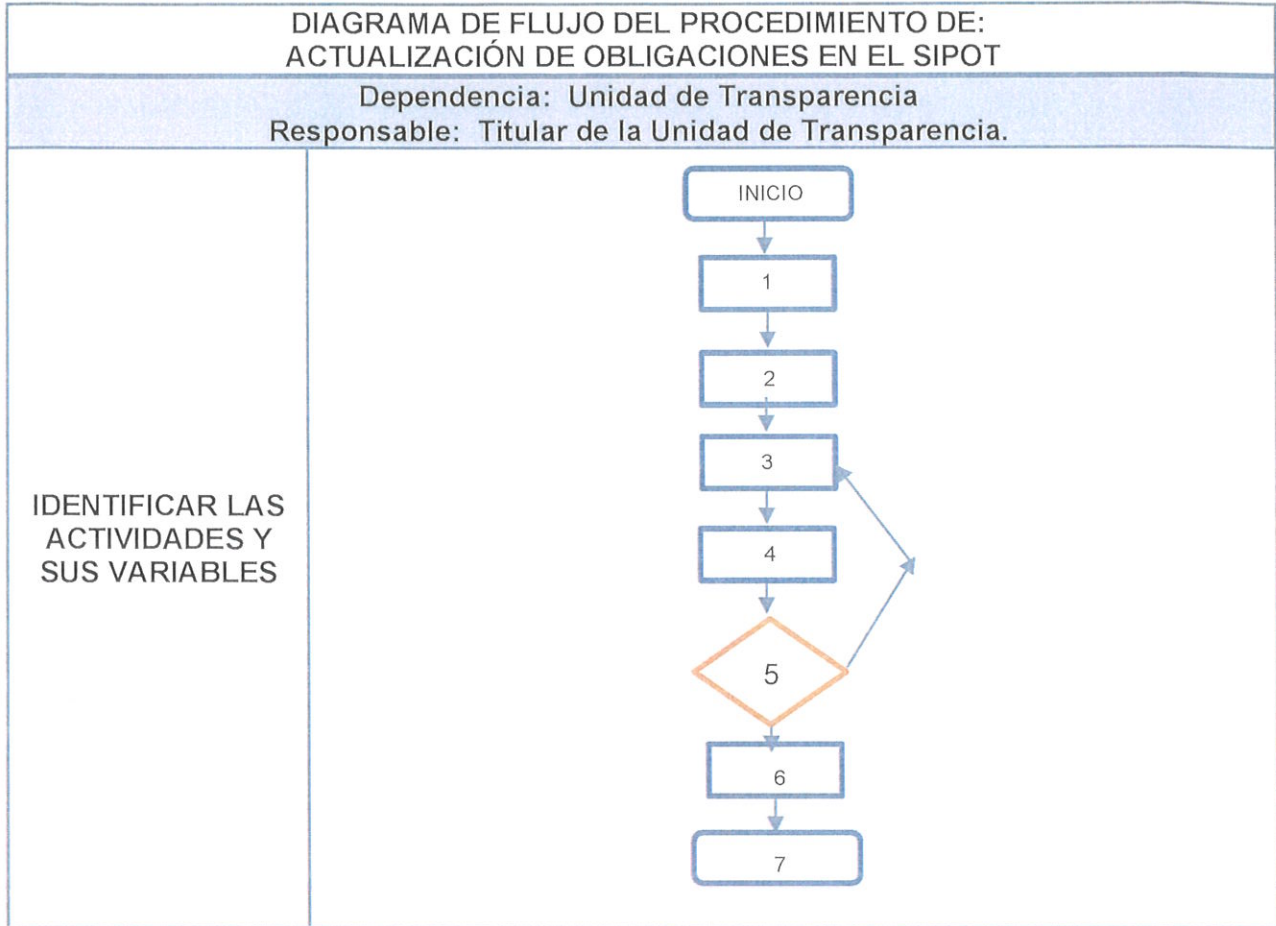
DIAGRAMA DE FLUJO DEL PROCEDIMIENTO DE:
ACTUALIZACIÓN DE OBLIGACIONES EN EL SIPOT

Dependencia: Unidad de Transparencia
Responsable: Titular de la Unidad de Transparencia.

IDENTIFICAR LAS ACTIVIDADES Y SUS VARIABLES

INICIO

1

2

3

4

5

6

7